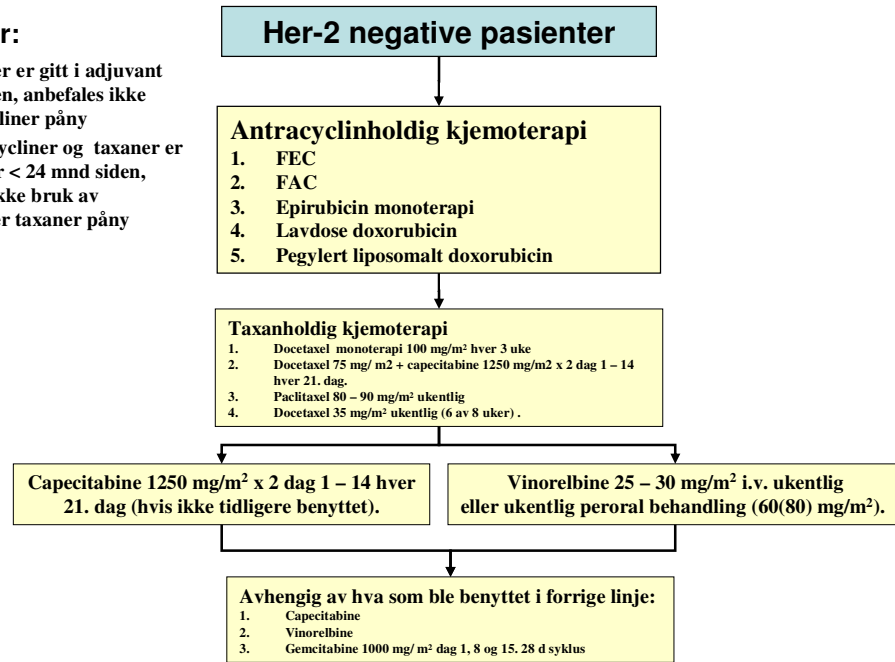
r:

er er gitt i adjuvant en, anbefales ikke liner påny

cycliner og taxaner er r < 24 mnd siden, kke bruk av er taxaner påny

Her-2 negative pasienter

Antracyclinholdig kjemoterapi
1. FEC
2. FAC
3. Epirubicin monoterapi
4. Lavdose doxorubicin
5. Pegylert liposomalt doxorubicin

Taxanholdig kjemoterapi
1. Docetaxel monoterapi 100 mg/m² hver 3 uke
2. Docetaxel 75 mg/ m2 + capecitabine 1250 mg/m2 x 2 dag 1 – 14 hver 21. dag.
3. Paclitaxel 80 – 90 mg/m² ukentlig
4. Docetaxel 35 mg/m² ukentlig (6 av 8 uker) .

Capecitabine 1250 mg/m² x 2 dag 1 – 14 hver 21. dag (hvis ikke tidligere benyttet).

Vinorelbine 25 – 30 mg/m² i.v. ukentlig eller ukentlig peroral behandling (60(80) mg/m²).

Avhengig av hva som ble benyttet i forrige linje:
1. Capecitabine
2. Vinorelbine
3. Gemcitabine 1000 mg/ m² dag 1, 8 og 15. 28 d syklus